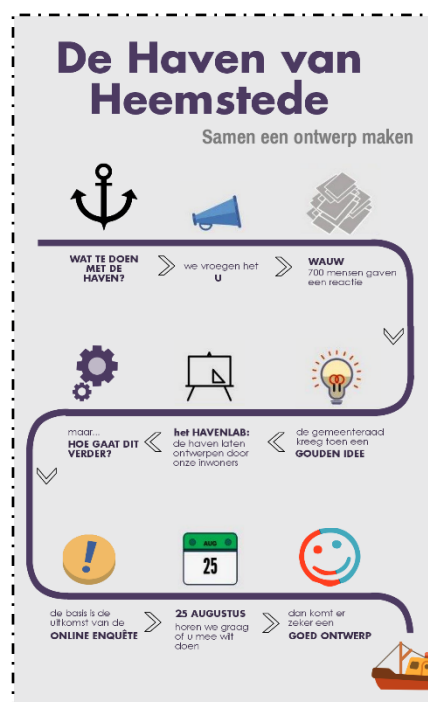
De Haven van Heemstede

Samen een ontwerp maken

WAT TE DOEN MET DE HAVEN?

we vroegen het U

WAUW
700 mensen gaven een reactie

de gemeenteraad kreeg toen een GOUDEN IDEE

het HAVENLAB: de haven laten ontwerpen door onze inwoners

maar... HOE GAAT DIT VERDER?

AUG
25

de basis is de uitkomst van de ONLINE ENQUÊTE

25 AUGUSTUS
horen we graag of u mee wilt doen

dan komt er zeker een GOED ONTWERP